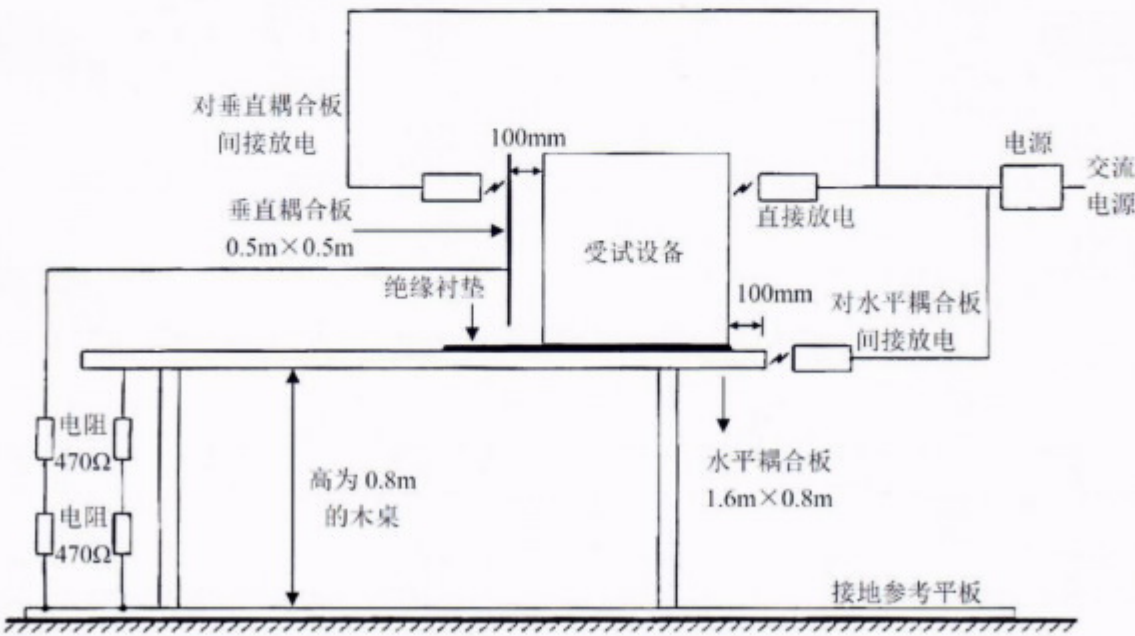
对垂直耦合板
间接放电

100mm

电源

交流
电源

垂直耦合板
0.5m×0.5m

直接放电

受试设备

绝缘衬垫

100mm

对水平耦合板
间接放电

电阻
470Ω

电阻
470Ω

高为 0.8m
的木桌

水平耦合板
1.6m×0.8m

接地参考平板